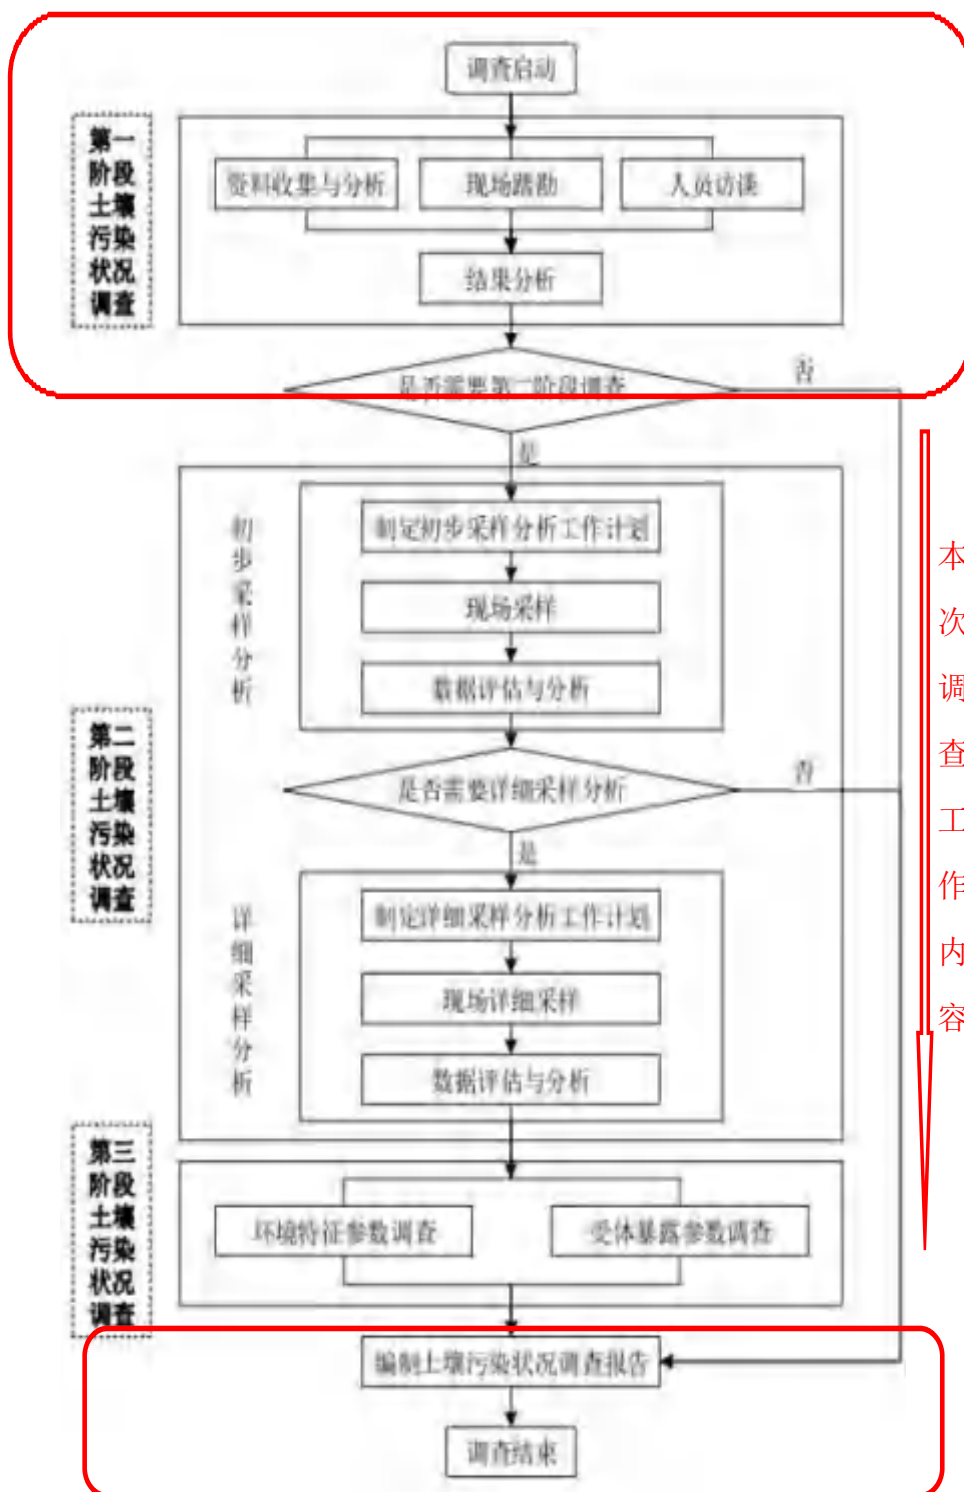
调查启动

第一阶段土壤污染状况调查

资料收集与分析

现场踏勘

人员访谈

结果分析

是否需要第二阶段调查

否

是

第二阶段土壤污染状况调查

初步采样分析

制定初步采样分析工作计划

现场采样

数据评估与分析

是否需要详细采样分析

否

是

详细采样分析

制定详细采样分析工作计划

现场详细采样

数据评估与分析

第三阶段土壤污染状况调查

环境特征参数调查

受体暴露参数调查

编制土壤污染状况调查报告

调查结束

本次调查工作内容